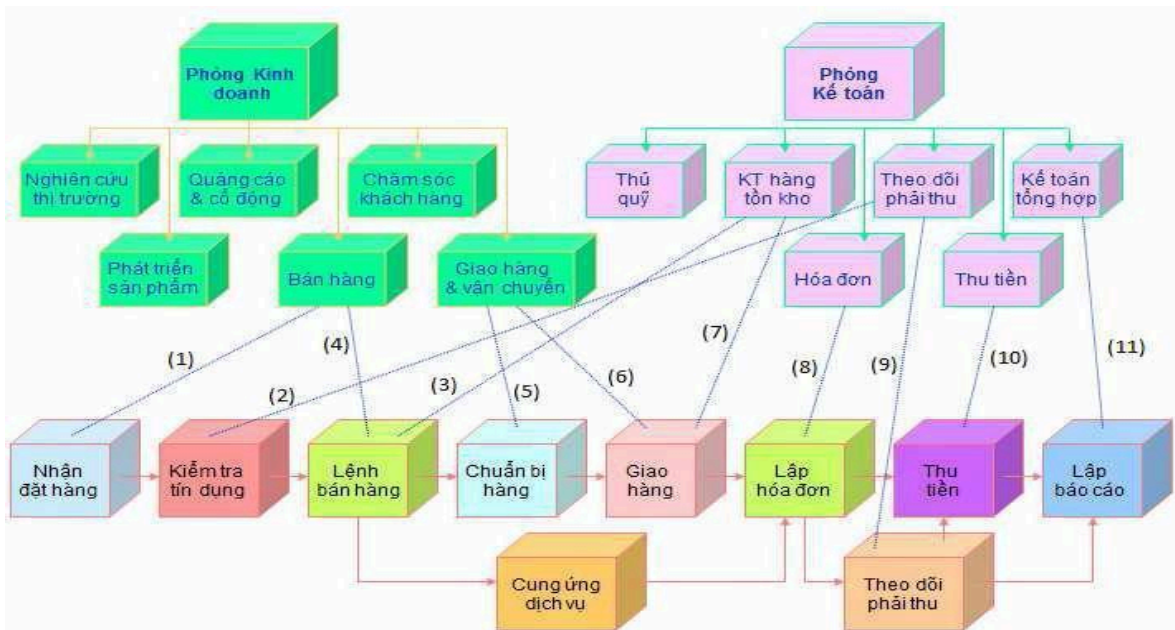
Phòng Kinh doanh

Phòng Kế toán

Nghiên cứu thị trường

Quảng cáo & cổ động

Chăm sóc khách hàng

Thủ quỹ

KT hàng tồn kho

Theo dõi phải thu

Kế toán tổng hợp

Phát triển sản phẩm

Bán hàng

Giao hàng & vận chuyển

Hóa đơn

Thu tiền

(1)

(4)

(7)

(8)

(9)

(10)

(11)

(2)

(3)

(5)

(6)

Nhận đặt hàng

Kiểm tra tín dụng

Lệnh bán hàng

Chuẩn bị hàng

Giao hàng

Lập hóa đơn

Thu tiền

Lập báo cáo

Cung ứng dịch vụ

Theo dõi phải thu